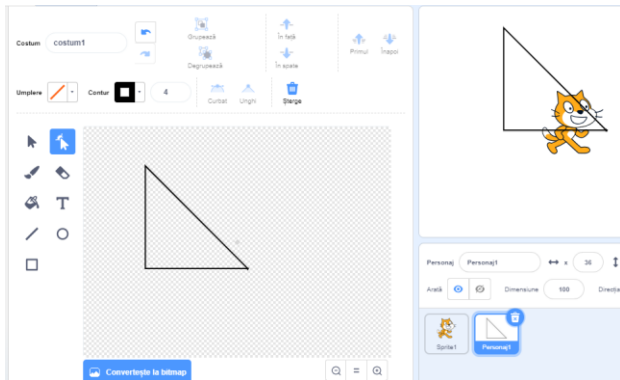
Costum costum1

Grupează

Degrupează

În față

În spate

Primul

Înapoi

Umplere

Contur

4

Curbat

Unghi

Șterge

Convertește la bitmap

Personaj Personaj1

x 36

Arată

Dimensiune 100

Direcția

Sprite1

Personaj1